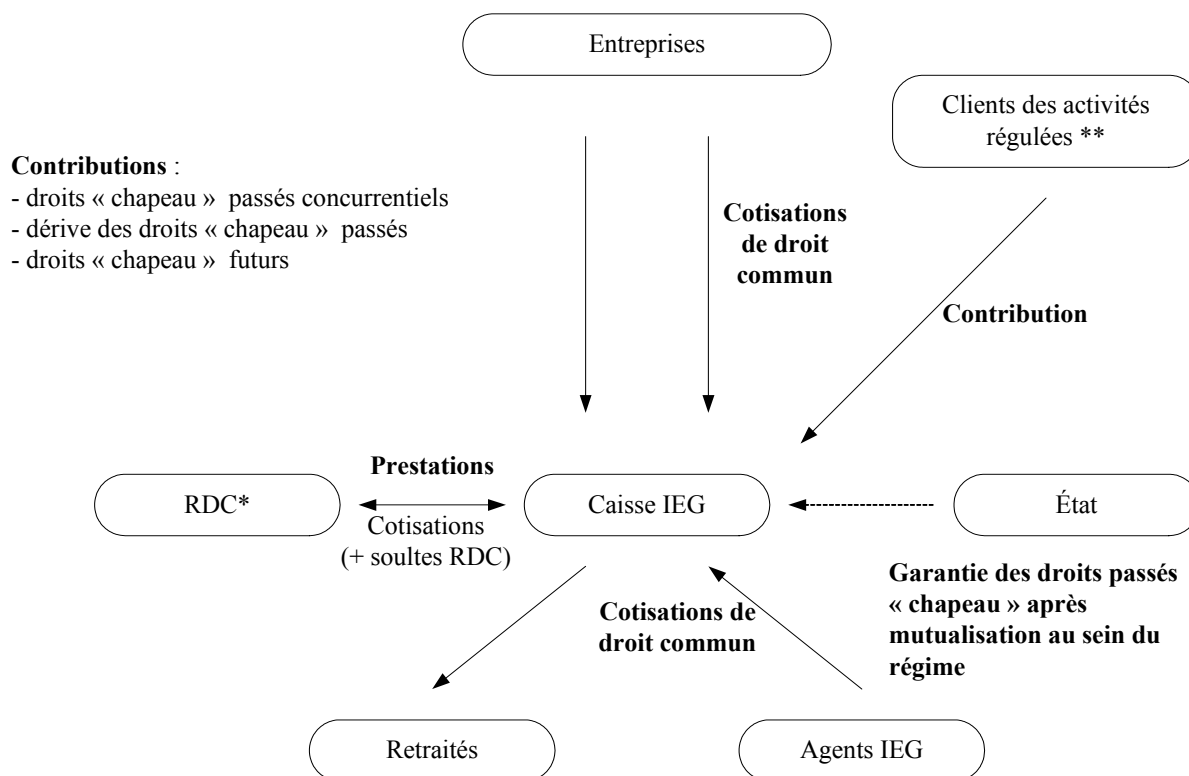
Entreprises

Clients des activités régulées **

**Contributions** :
- droits « chapeau » passés concurrentiels
- dérive des droits « chapeau » passés
- droits « chapeau » futurs

**Cotisations de droit commun**

**Contribution**

**Prestations**

RDC*

Cotisations (+ soultes RDC)

Caisse IEG

État

**Garantie des droits passés « chapeau » après mutualisation au sein du régime**

**Cotisations de droit commun**

Retraités

Agents IEG